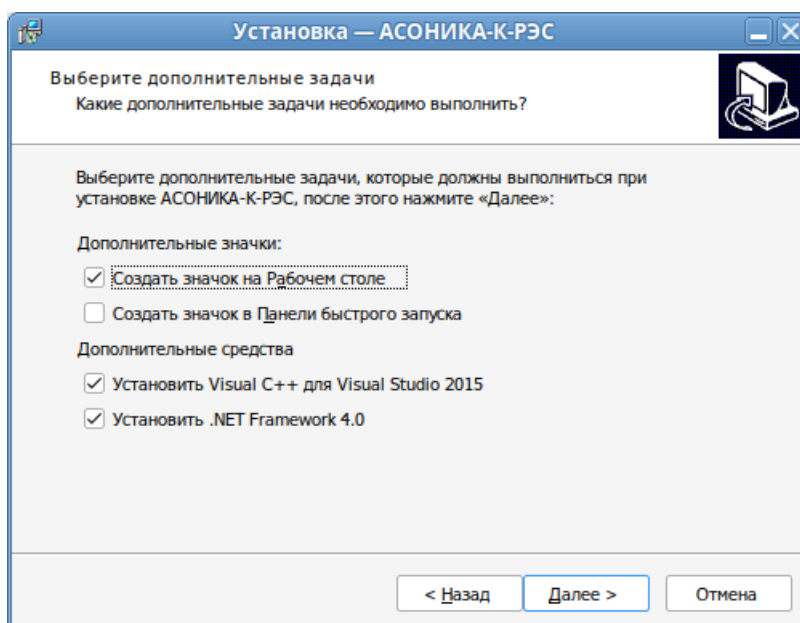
Установка — АСОНИКА-К-РЭС

Выберите дополнительные задачи
Какие дополнительные задачи необходимо выполнить?

Выберите дополнительные задачи, которые должны выполниться при установке АСОНИКА-К-РЭС, после этого нажмите «Далее»:

Дополнительные значки:

Создать значок на Рабочем столе

Создать значок в Панели быстрого запуска

Дополнительные средства

Установить Visual C++ для Visual Studio 2015

Установить .NET Framework 4.0

< Назад

Далее >

Отмена